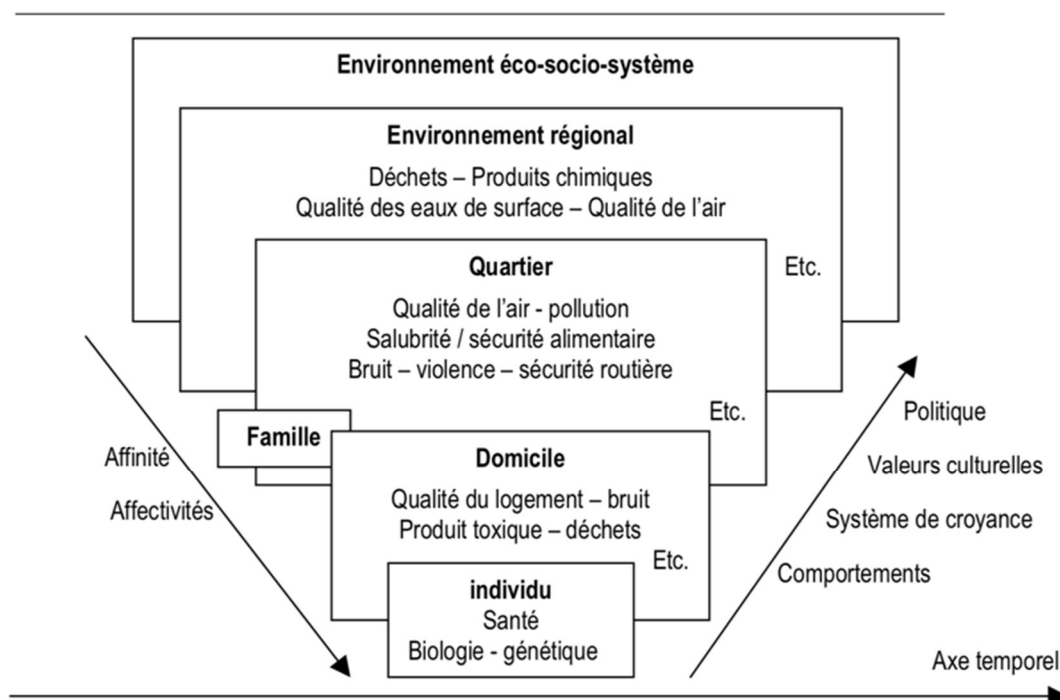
Environnement éco-socio-système

Environnement régional
Déchets – Produits chimiques
Qualité des eaux de surface – Qualité de l'air

Quartier
Qualité de l'air - pollution
Salubrité / sécurité alimentaire
Bruit – violence – sécurité routière

Etc.

Etc.

Famille

Domicile
Qualité du logement – bruit
Produit toxique – déchets

Etc.

individu
Santé
Biologie - génétique

Affinité

Affectivités

Politique

Valeurs culturelles

Système de croyance

Comportements

Axe temporel